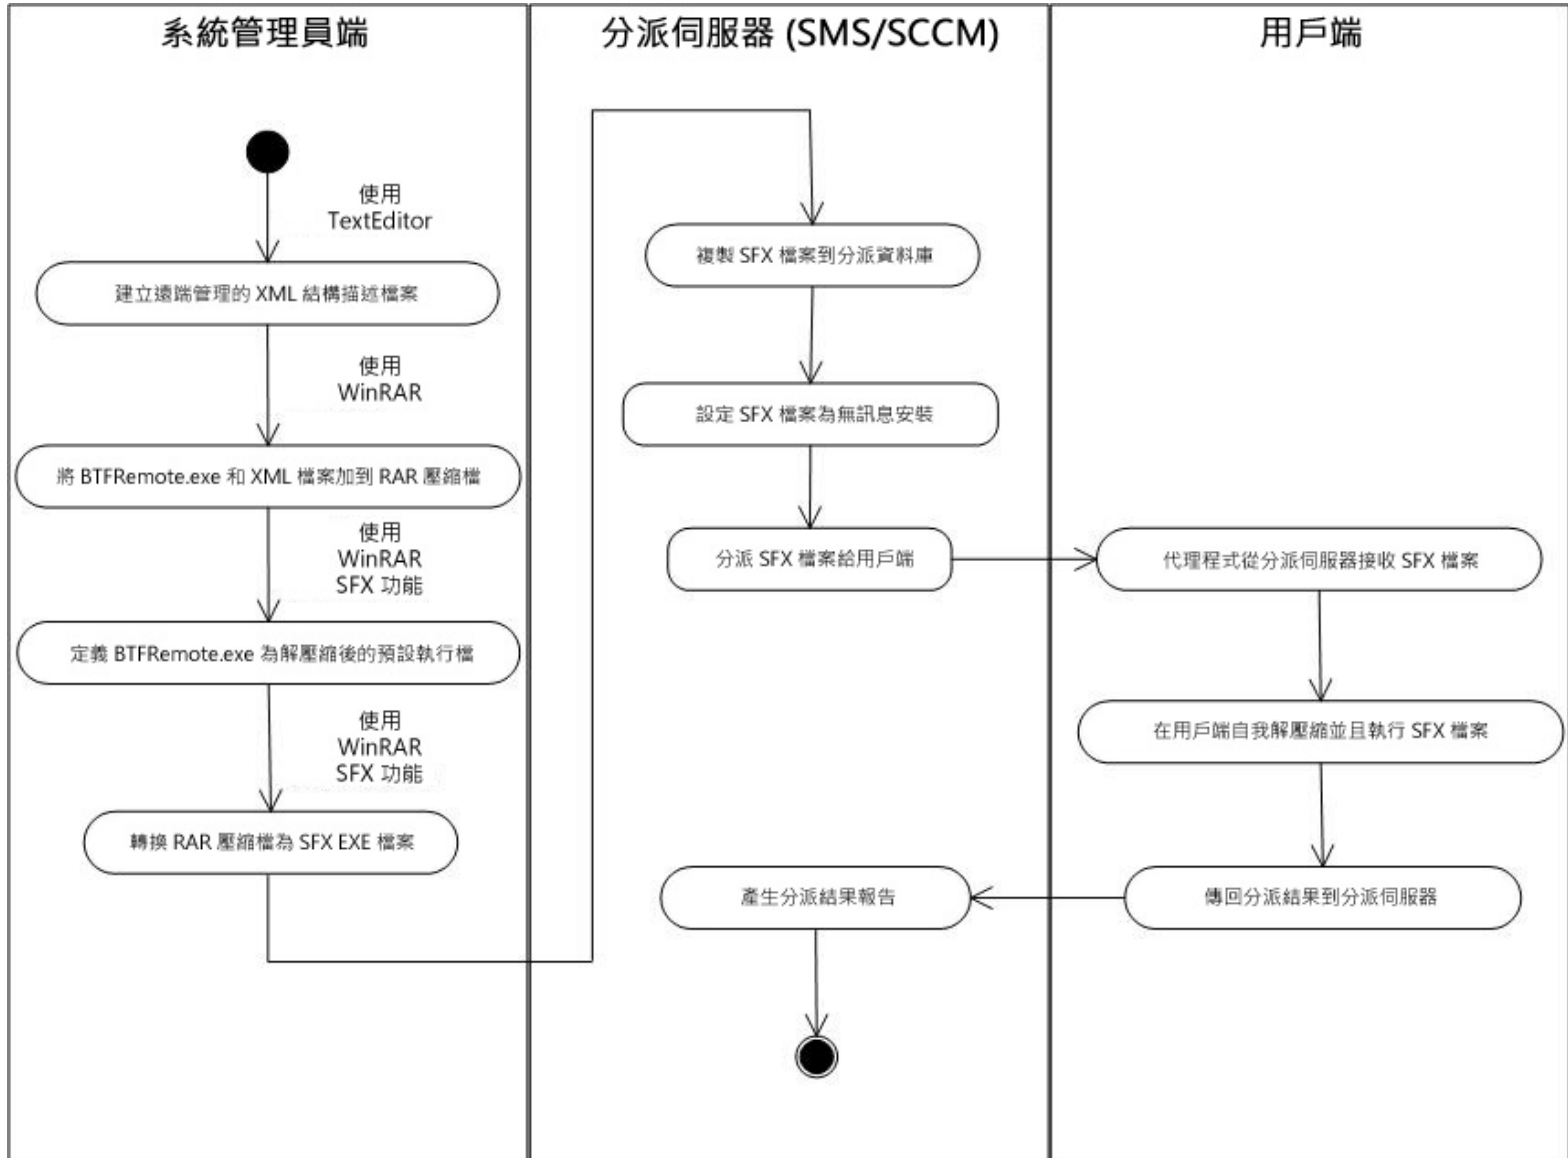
系統管理員端

使用
TextEditor

建立遠端管理的 XML 結構描述檔案

使用
WinRAR

將 BTFRemote.exe 和 XML 檔案加到 RAR 壓縮檔

使用
WinRAR
SFX 功能

定義 BTFRemote.exe 為解壓縮後的預設執行檔

使用
WinRAR
SFX 功能

轉換 RAR 壓縮檔為 SFX EXE 檔案

分派伺服器 (SMS/SCCM)

複製 SFX 檔案到分派資料庫

設定 SFX 檔案為無訊息安裝

分派 SFX 檔案給用戶端

產生分派結果報告

用戶端

代理程式從分派伺服器接收 SFX 檔案

在用戶端自我解壓縮並且執行 SFX 檔案

傳回分派結果到分派伺服器